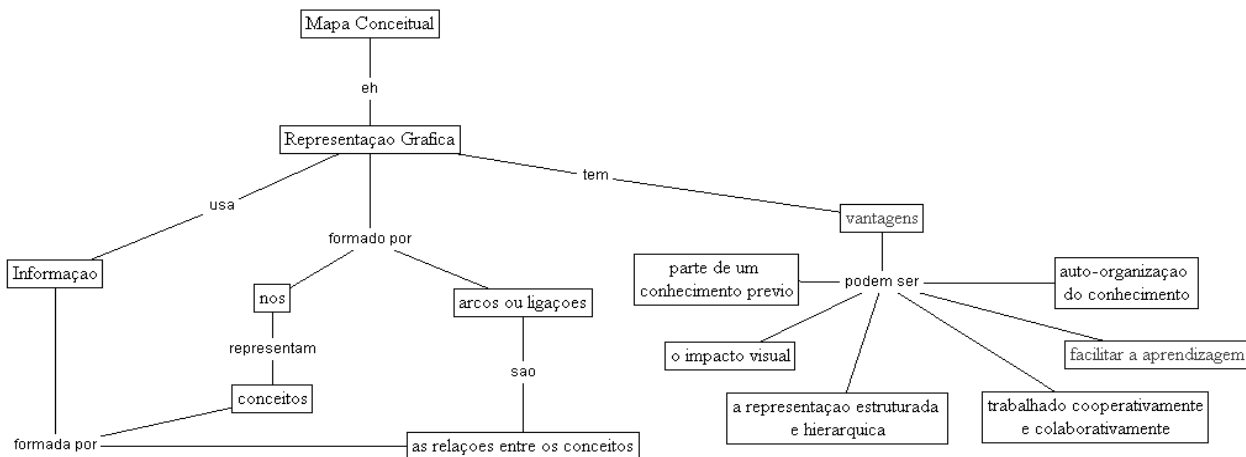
Mapa Conceitual

eh

Representaçao Grafica

usa

tem

Informaçao

formado por

vantagens

nos

arcos ou ligaçoes

parte de um conhecimento previo

podem ser

auto-organizaçao do conhecimento

representam

sao

o impacto visual

facilitar a aprendizagem

conceitos

a representaçao estruturada e hierarquica

trabalhado cooperativamente e colaborativamente

formada por

as relações entre os conceitos